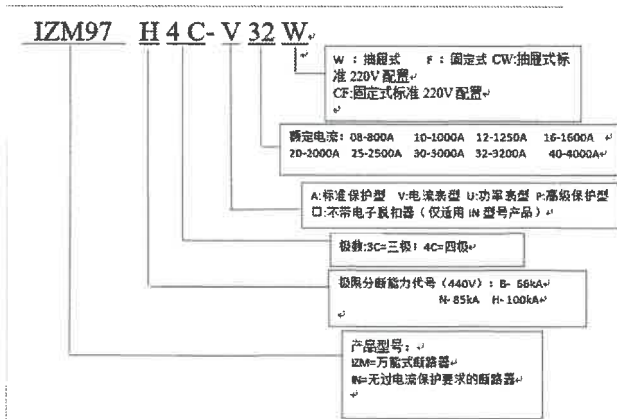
IZM97 H 4 C- V 32 W

W：抽屉式 F：固定式 CW:抽屉式标准 220V 配置
CF:固定式标准 220V 配置

额定电流：08-800A 10-1000A 12-1250A 16-1600A
20-2000A 25-2500A 30-3000A 32-3200A 40-4000A

A:标准保护型 V:电流表型 U:功率表型 P:高级保护型
口:不带电子脱扣器（仅适用 IN 型号产品）

极数:3C=三极；4C=四极

极限分断能力代号（440V）：B- 55kA
N- 85kA H- 100kA

产品型号：
IZM=万能式断路器
IN=无过电流保护要求的断路器